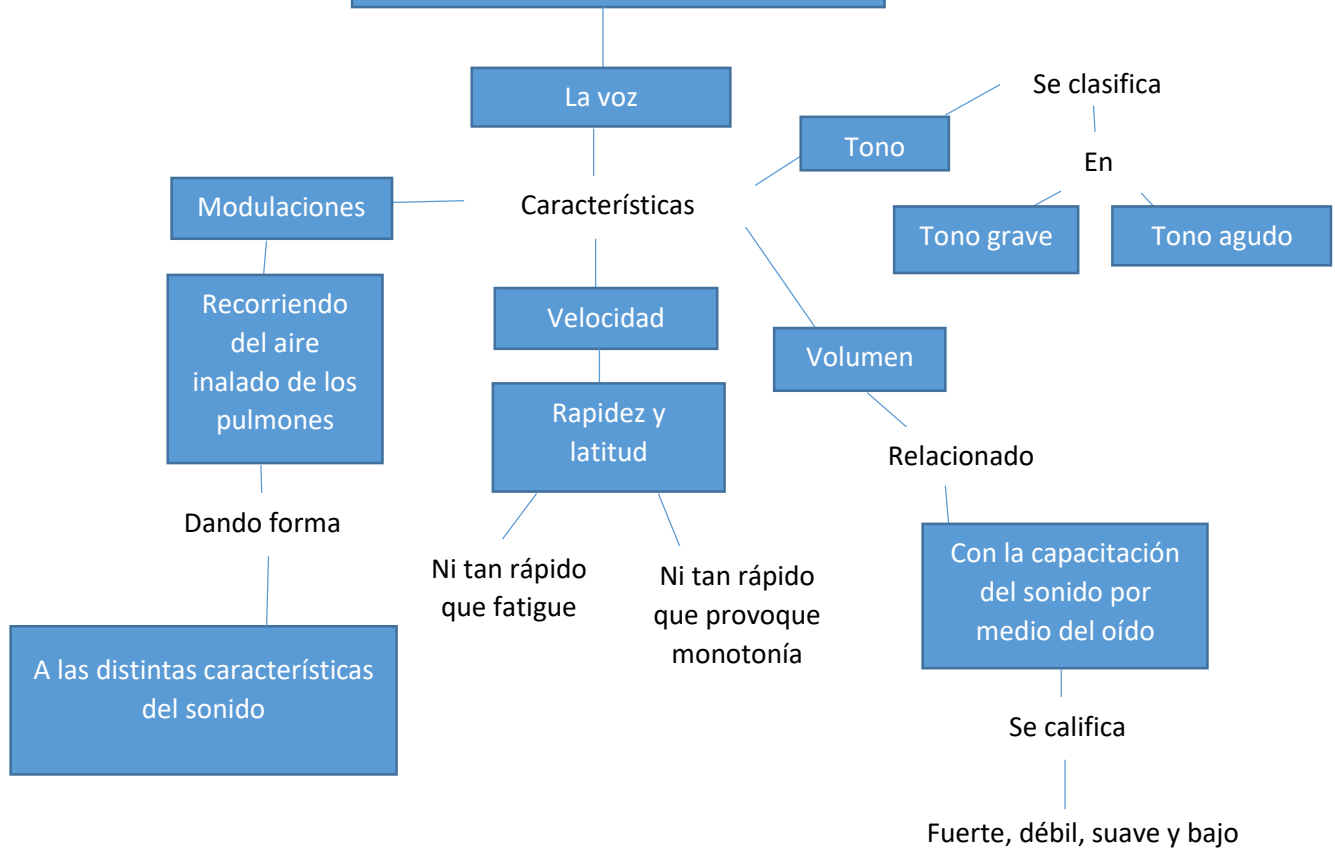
La voz

Características

Modulaciones

Recorriendo del aire inalado de los pulmones

Dando forma

A las distintas características del sonido

Velocidad

Rapidez y latitud

Ni tan rápido que fatigue

Ni tan rápido que provoque monotonía

Tono

Se clasifica

En

Tono grave

Tono agudo

Volumen

Relacionado

Con la capacitación del sonido por medio del oído

Se califica

Fuerte, débil, suave y bajo